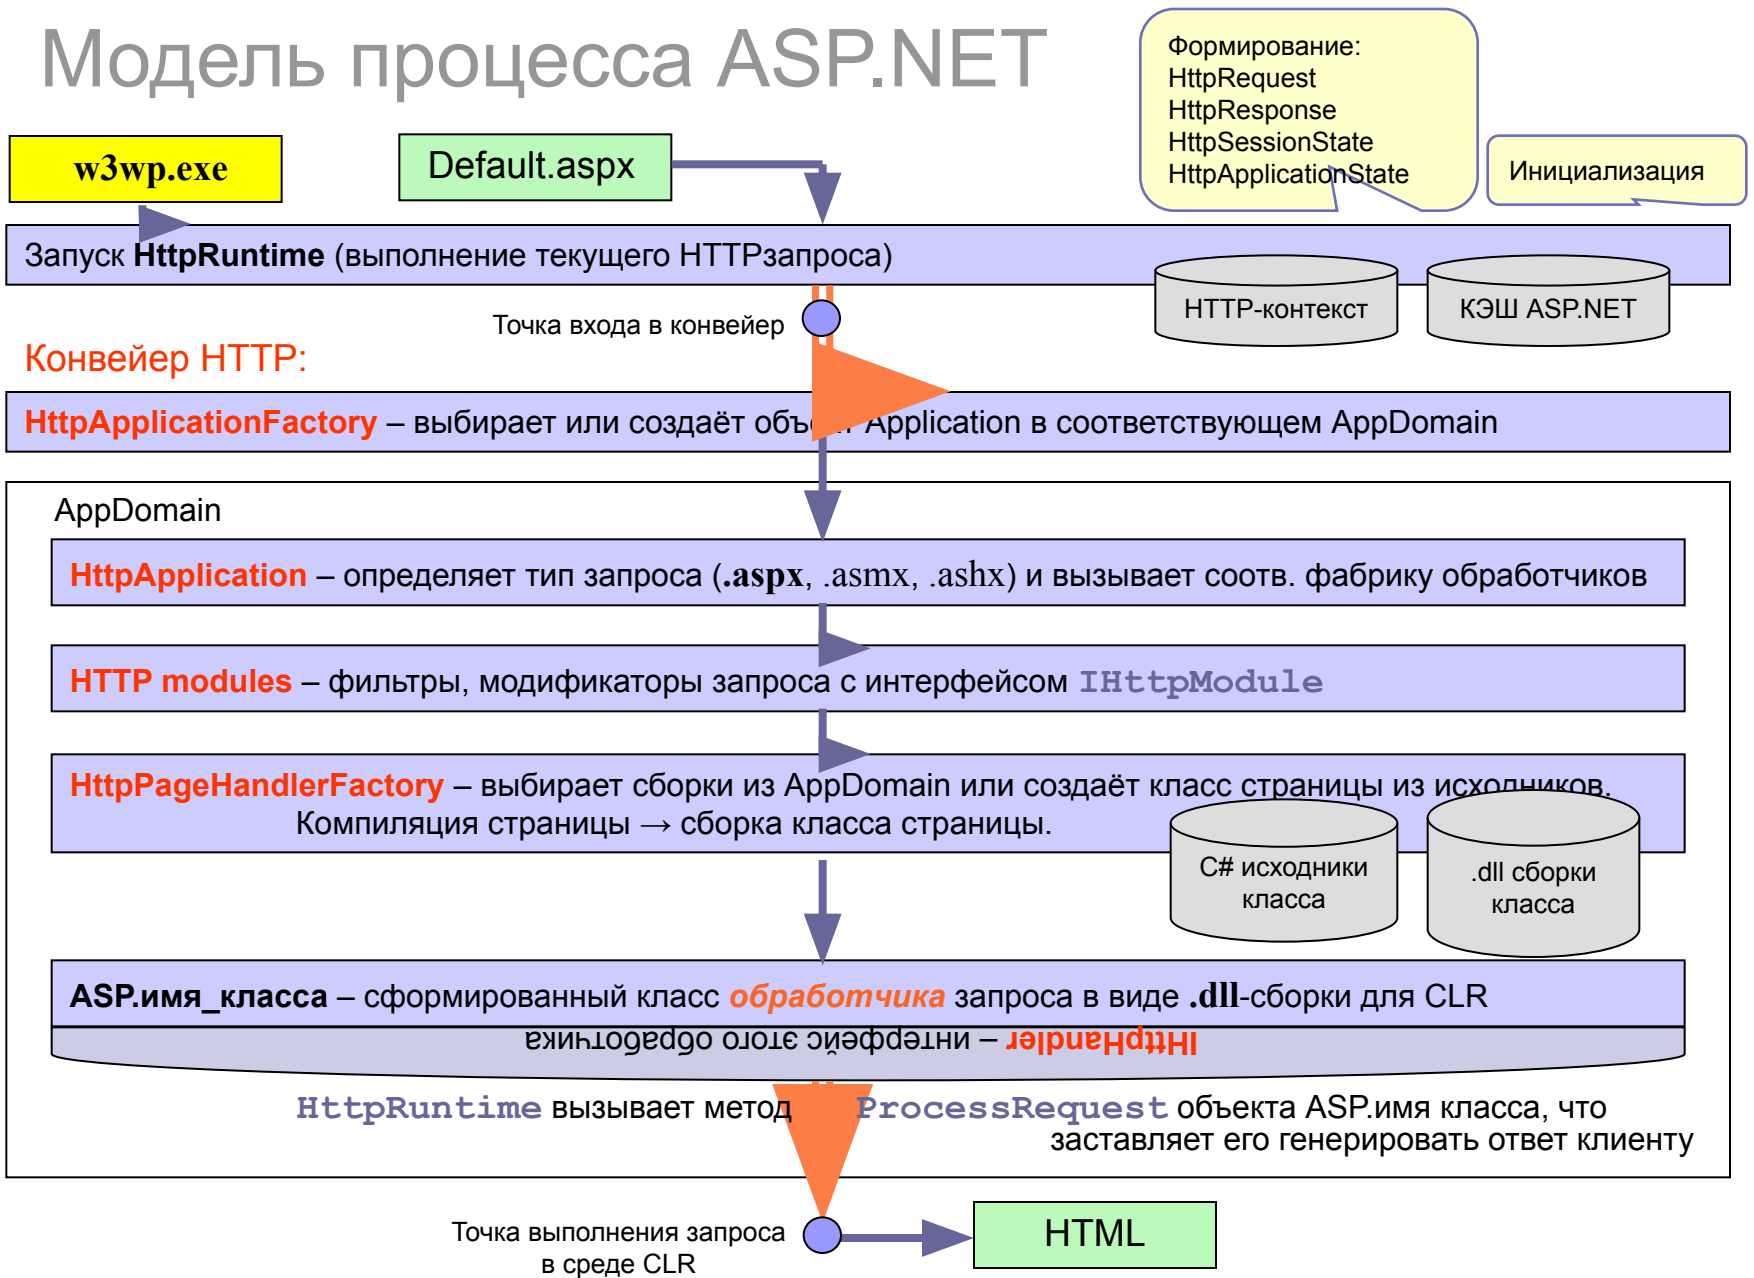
Модель процесса ASP.NET

Формирование:
HttpRequest
HttpResponse
HttpSessionState
HttpApplicationState

Инициализация

w3wp.exe

Default.aspx

Запуск **HttpRuntime** (выполнение текущего HTTPзапроса)

HTTP-контекст

КЭШ ASP.NET

Точка входа в конвейер

Конвейер HTTP:

**HttpApplicationFactory** – выбирает или создаёт объ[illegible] Application в соответствующем AppDomain

AppDomain

**HttpApplication** – определяет тип запроса (**.aspx**, .asmx, .ashx) и вызывает соотв. фабрику обработчиков

**HTTP modules** – фильтры, модификаторы запроса с интерфейсом IHttpModule

**HttpPageHandlerFactory** – выбирает сборки из AppDomain или создаёт класс страницы из исходников. Компиляция страницы → сборка класса страницы.

C# исходники класса

.dll сборки класса

**ASP.имя_класса** – сформированный класс *обработчика* запроса в виде **.dll**-сборки для CLR

**IHttpHandler** – интерфейс этого обработчика

HttpRuntime вызывает метод ProcessRequest объекта ASP.имя класса, что заставляет его генерировать ответ клиенту

Точка выполнения запроса в среде CLR

HTML